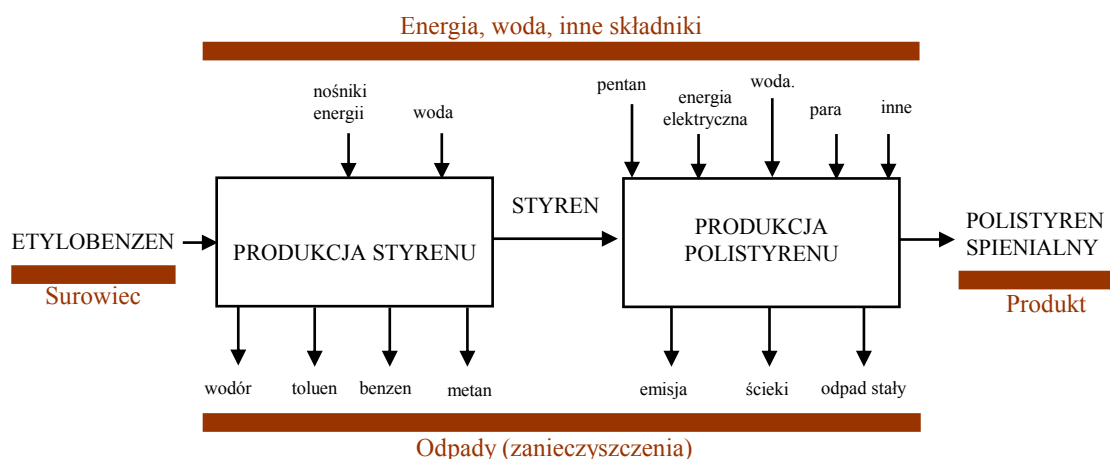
Energia, woda, inne składniki

nośniki energii

woda

pentan

energia elektryczna

woda.

para

inne

ETYLOBENZEN

Surowiec

PRODUKCJA STYRENU

STYREN

PRODUKCJA POLISTYRENU

POLISTYREN SPIENIALNY

Produkt

wodór

toluen

benzen

metan

emisja

ścieki

odpad stały

Odpady (zanieczyszczenia)